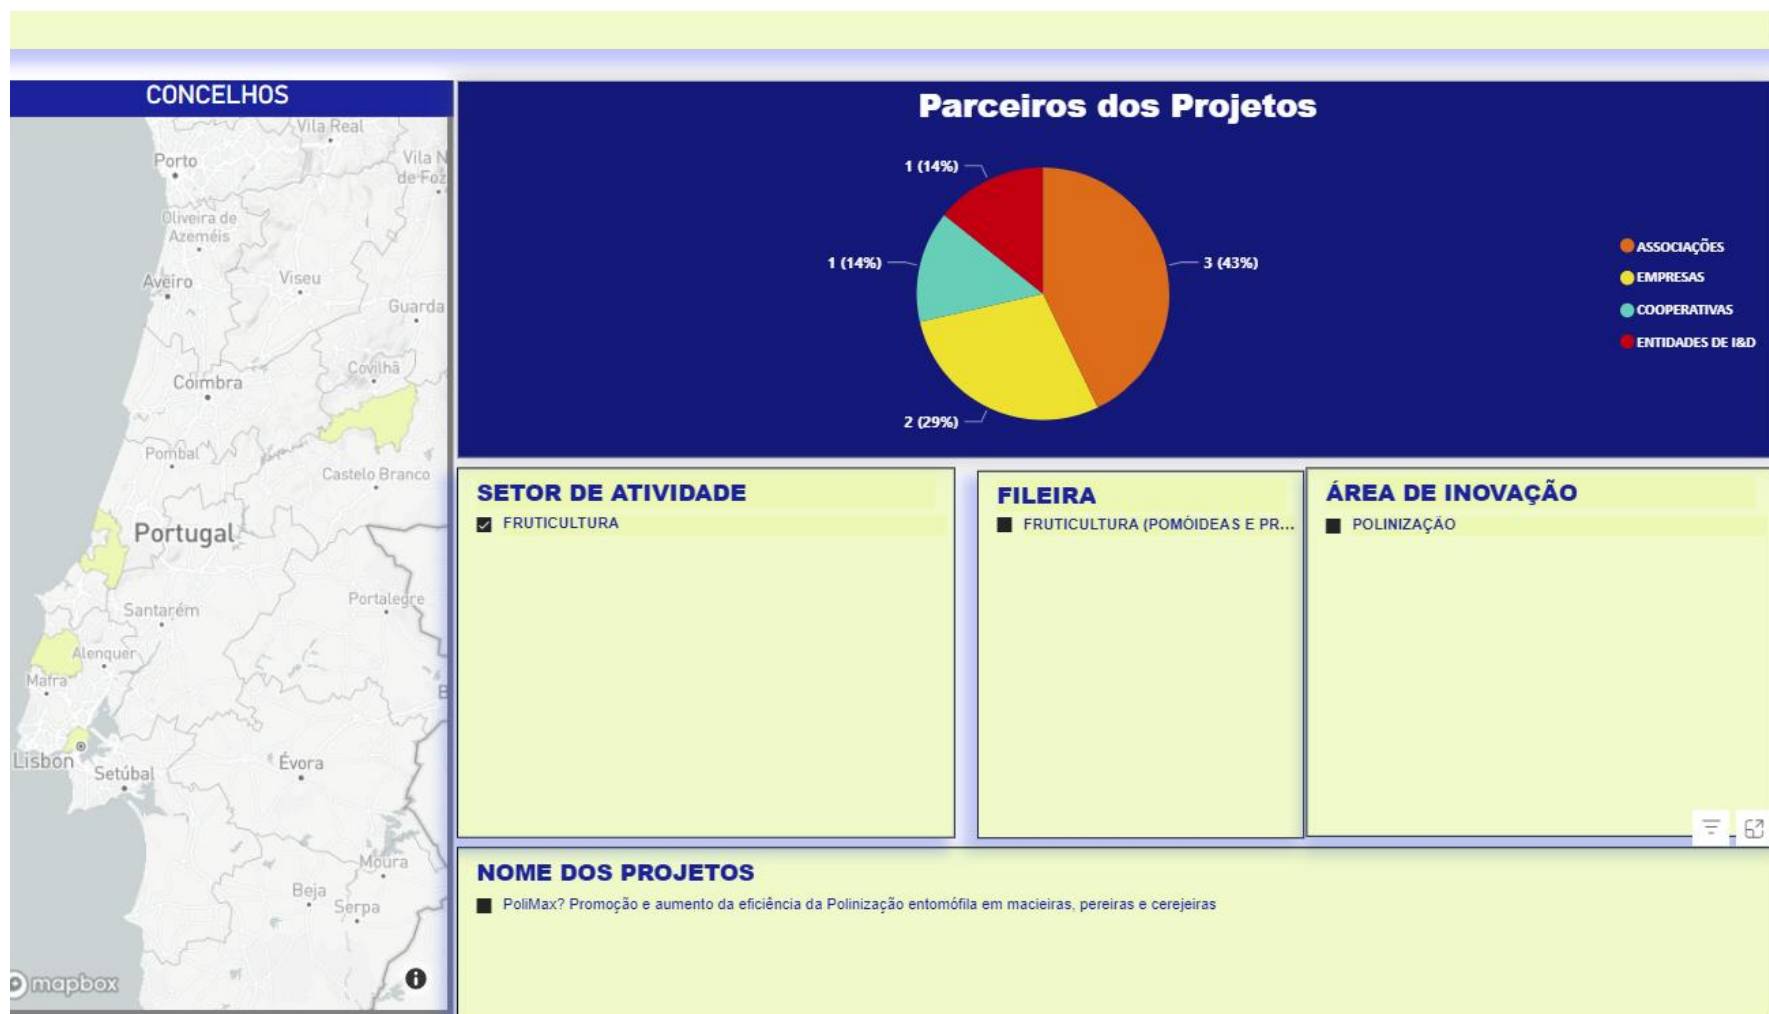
CONCELHOS

Vila Real
Porto
Vila N de Foz
Oliveira de Azeméis
Aveiro
Viseu
Guarda
Covilhã
Coimbra
Pombal
Castelo Branco
Portugal
Portalegre
Santarém
Alenquer
Mafra
Lisbon
Setúbal
Évora
Moura
Beja
Serpa
mapbox

Parceiros dos Projetos

1 (14%)
1 (14%)
3 (43%)
2 (29%)

ASSOCIAÇÕES
EMPRESAS
COOPERATIVAS
ENTIDADES DE I&D

SETOR DE ATIVIDADE
FRUTICULTURA

FILEIRA
FRUTICULTURA (POMÓIDEAS E PR...

ÁREA DE INOVAÇÃO
POLINIZAÇÃO

NOME DOS PROJETOS
PoliMax? Promoção e aumento da eficiência da Polinização entomófila em macieiras, pereiras e cerejeiras